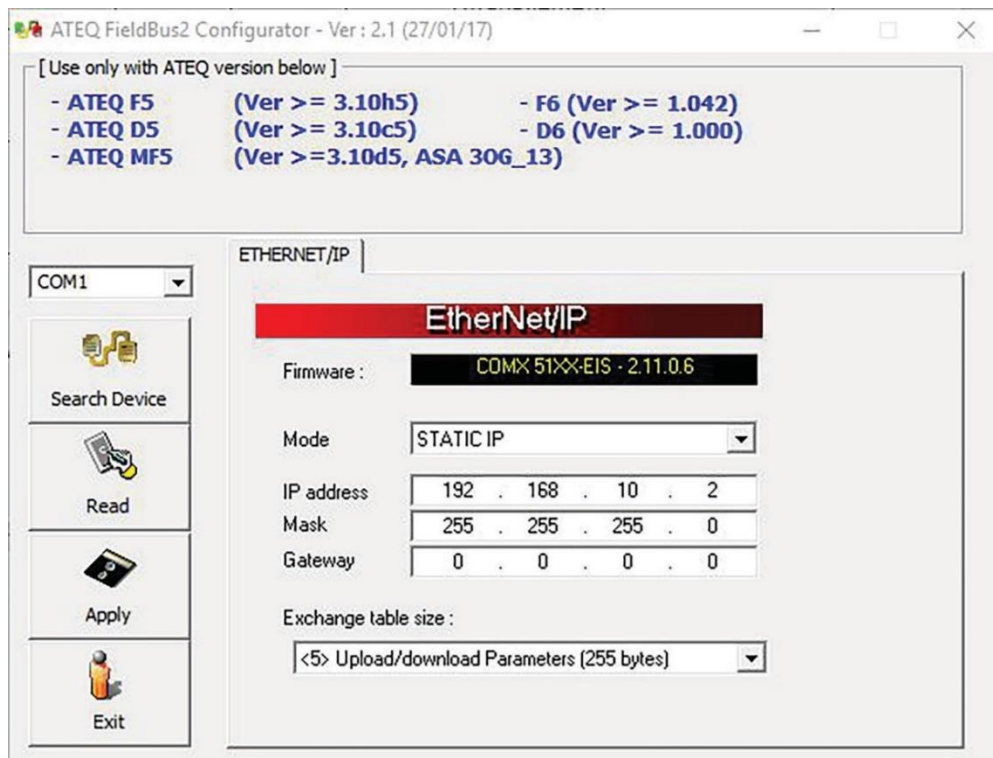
ATEQ FieldBus2 Configurator - Ver : 2.1 (27/01/17)

[ Use only with ATEQ version below ]

- ATEQ F5 (Ver >= 3.10h5) - F6 (Ver >= 1.042)
- ATEQ D5 (Ver >= 3.10c5) - D6 (Ver >= 1.000)
- ATEQ MF5 (Ver >=3.10d5, ASA 30G_13)

COM1

Search Device

Read

Apply

Exit

ETHERNET/IP

EtherNet/IP

Firmware : COMX 51XX-EIS - 2.11.0.6

Mode STATIC IP

| | | | | |
|---|---|---|---|---|
| IP address | 192 | 168 | 10 | 2 |
| Mask | 255 | 255 | 255 | 0 |
| Gateway | 0 | 0 | 0 | 0 |

Exchange table size :

<5> Upload/download Parameters (255 bytes)